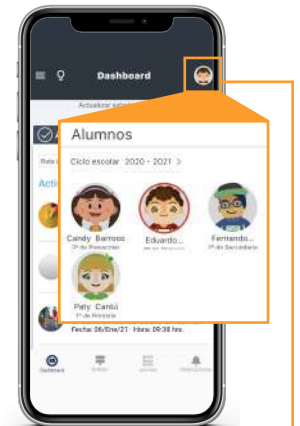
Dashboard

Actualizar

Acti

Alumnos

Ciclo escolar 2020 - 2021 >

Candy Barroso
1º de Preescolar

Eduardo...
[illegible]

Fernando...
1º de Secundaria

Paty Cantú
1º de Primaria

Fecha: 06/Ene/21 · Hora: 09:38 hrs.

Dashboard
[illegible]
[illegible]
Notificaciones